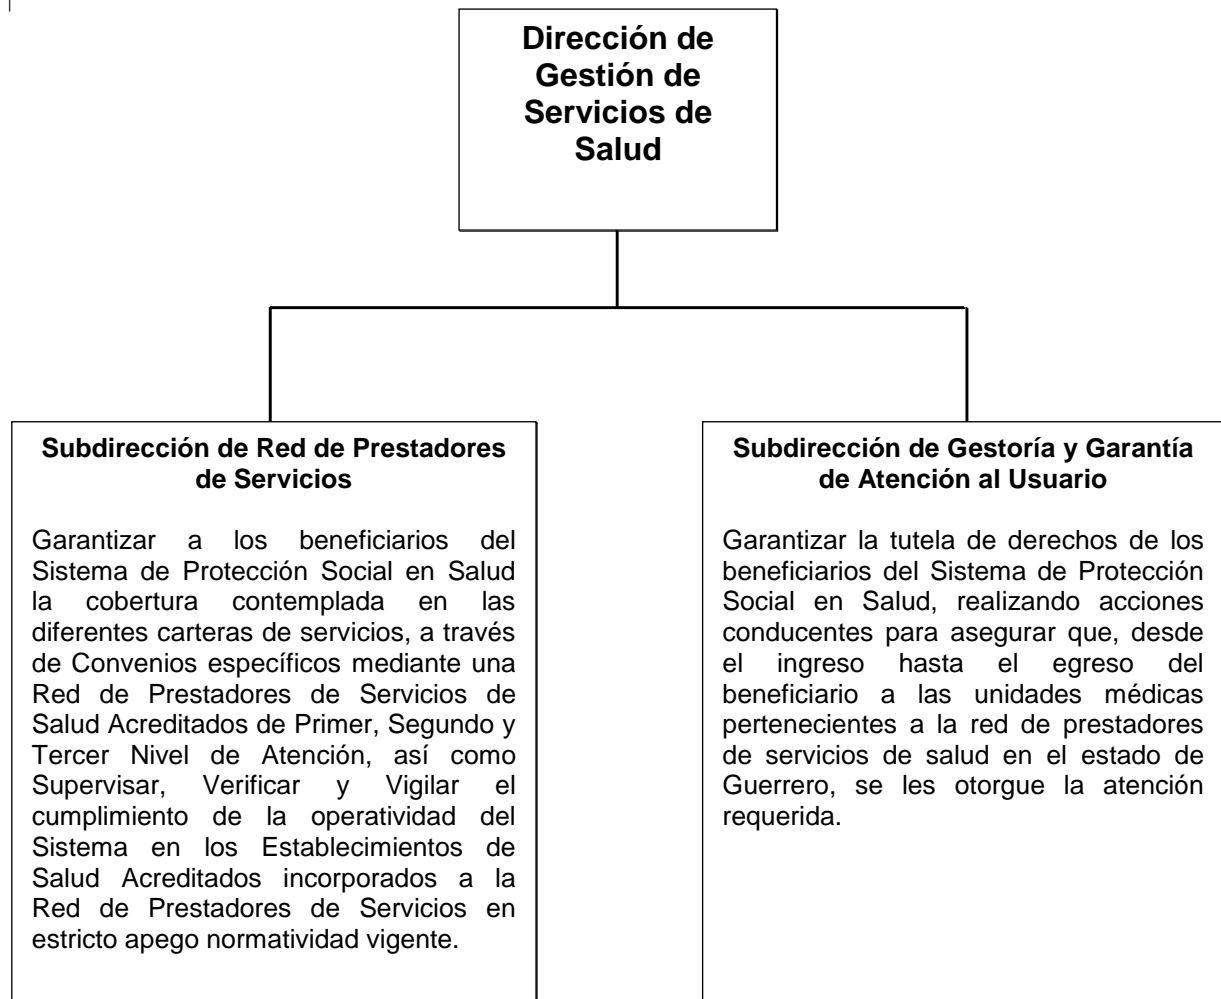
Dirección de Gestión de Servicios de Salud

Subdirección de Red de Prestadores de Servicios

Garantizar a los beneficiarios del Sistema de Protección Social en Salud la cobertura contemplada en las diferentes carteras de servicios, a través de Convenios específicos mediante una Red de Prestadores de Servicios de Salud Acreditados de Primer, Segundo y Tercer Nivel de Atención, así como Supervisar, Verificar y Vigilar el cumplimiento de la operatividad del Sistema en los Establecimientos de Salud Acreditados incorporados a la Red de Prestadores de Servicios en estricto apego normatividad vigente.

Subdirección de Gestoría y Garantía de Atención al Usuario

Garantizar la tutela de derechos de los beneficiarios del Sistema de Protección Social en Salud, realizando acciones conducentes para asegurar que, desde el ingreso hasta el egreso del beneficiario a las unidades médicas pertenecientes a la red de prestadores de servicios de salud en el estado de Guerrero, se les otorgue la atención requerida.